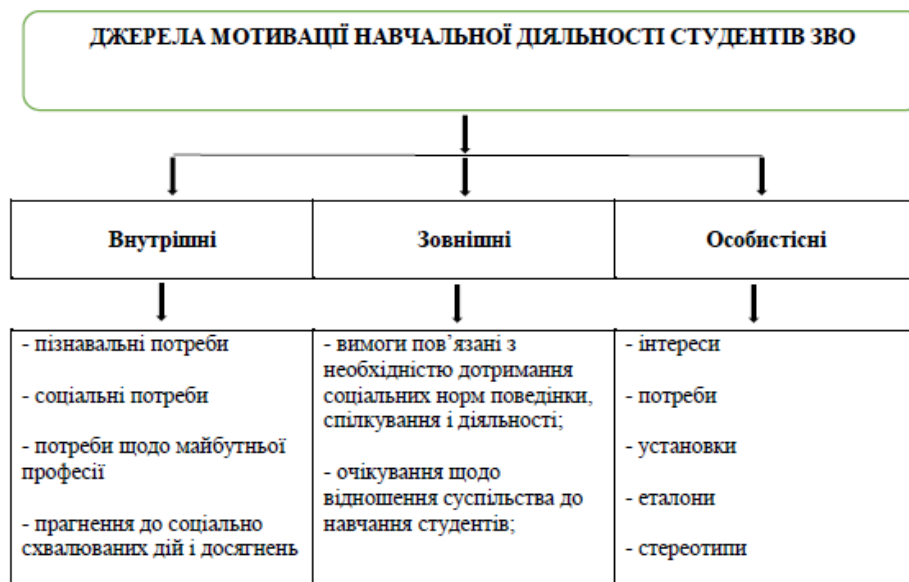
ДЖЕРЕЛА МОТИВАЦІЇ НАВЧАЛЬНОЇ ДІЯЛЬНОСТІ СТУДЕНТІВ ЗВО

| Внутрішні | Зовнішні | Особистісні |
|---|---|---|
| - пізнавальні потреби<br><br>- соціальні потреби<br><br>- потреби щодо майбутньої професії<br><br>- прагнення до соціально схвалюваних дій і досягнень | - вимоги пов'язані з необхідністю дотримання соціальних норм поведінки, спілкування і діяльності;<br><br>- очікування щодо відношення суспільства до навчання студентів; | - інтереси<br><br>- потреби<br><br>- установки<br><br>- еталони<br><br>- стереотипи |